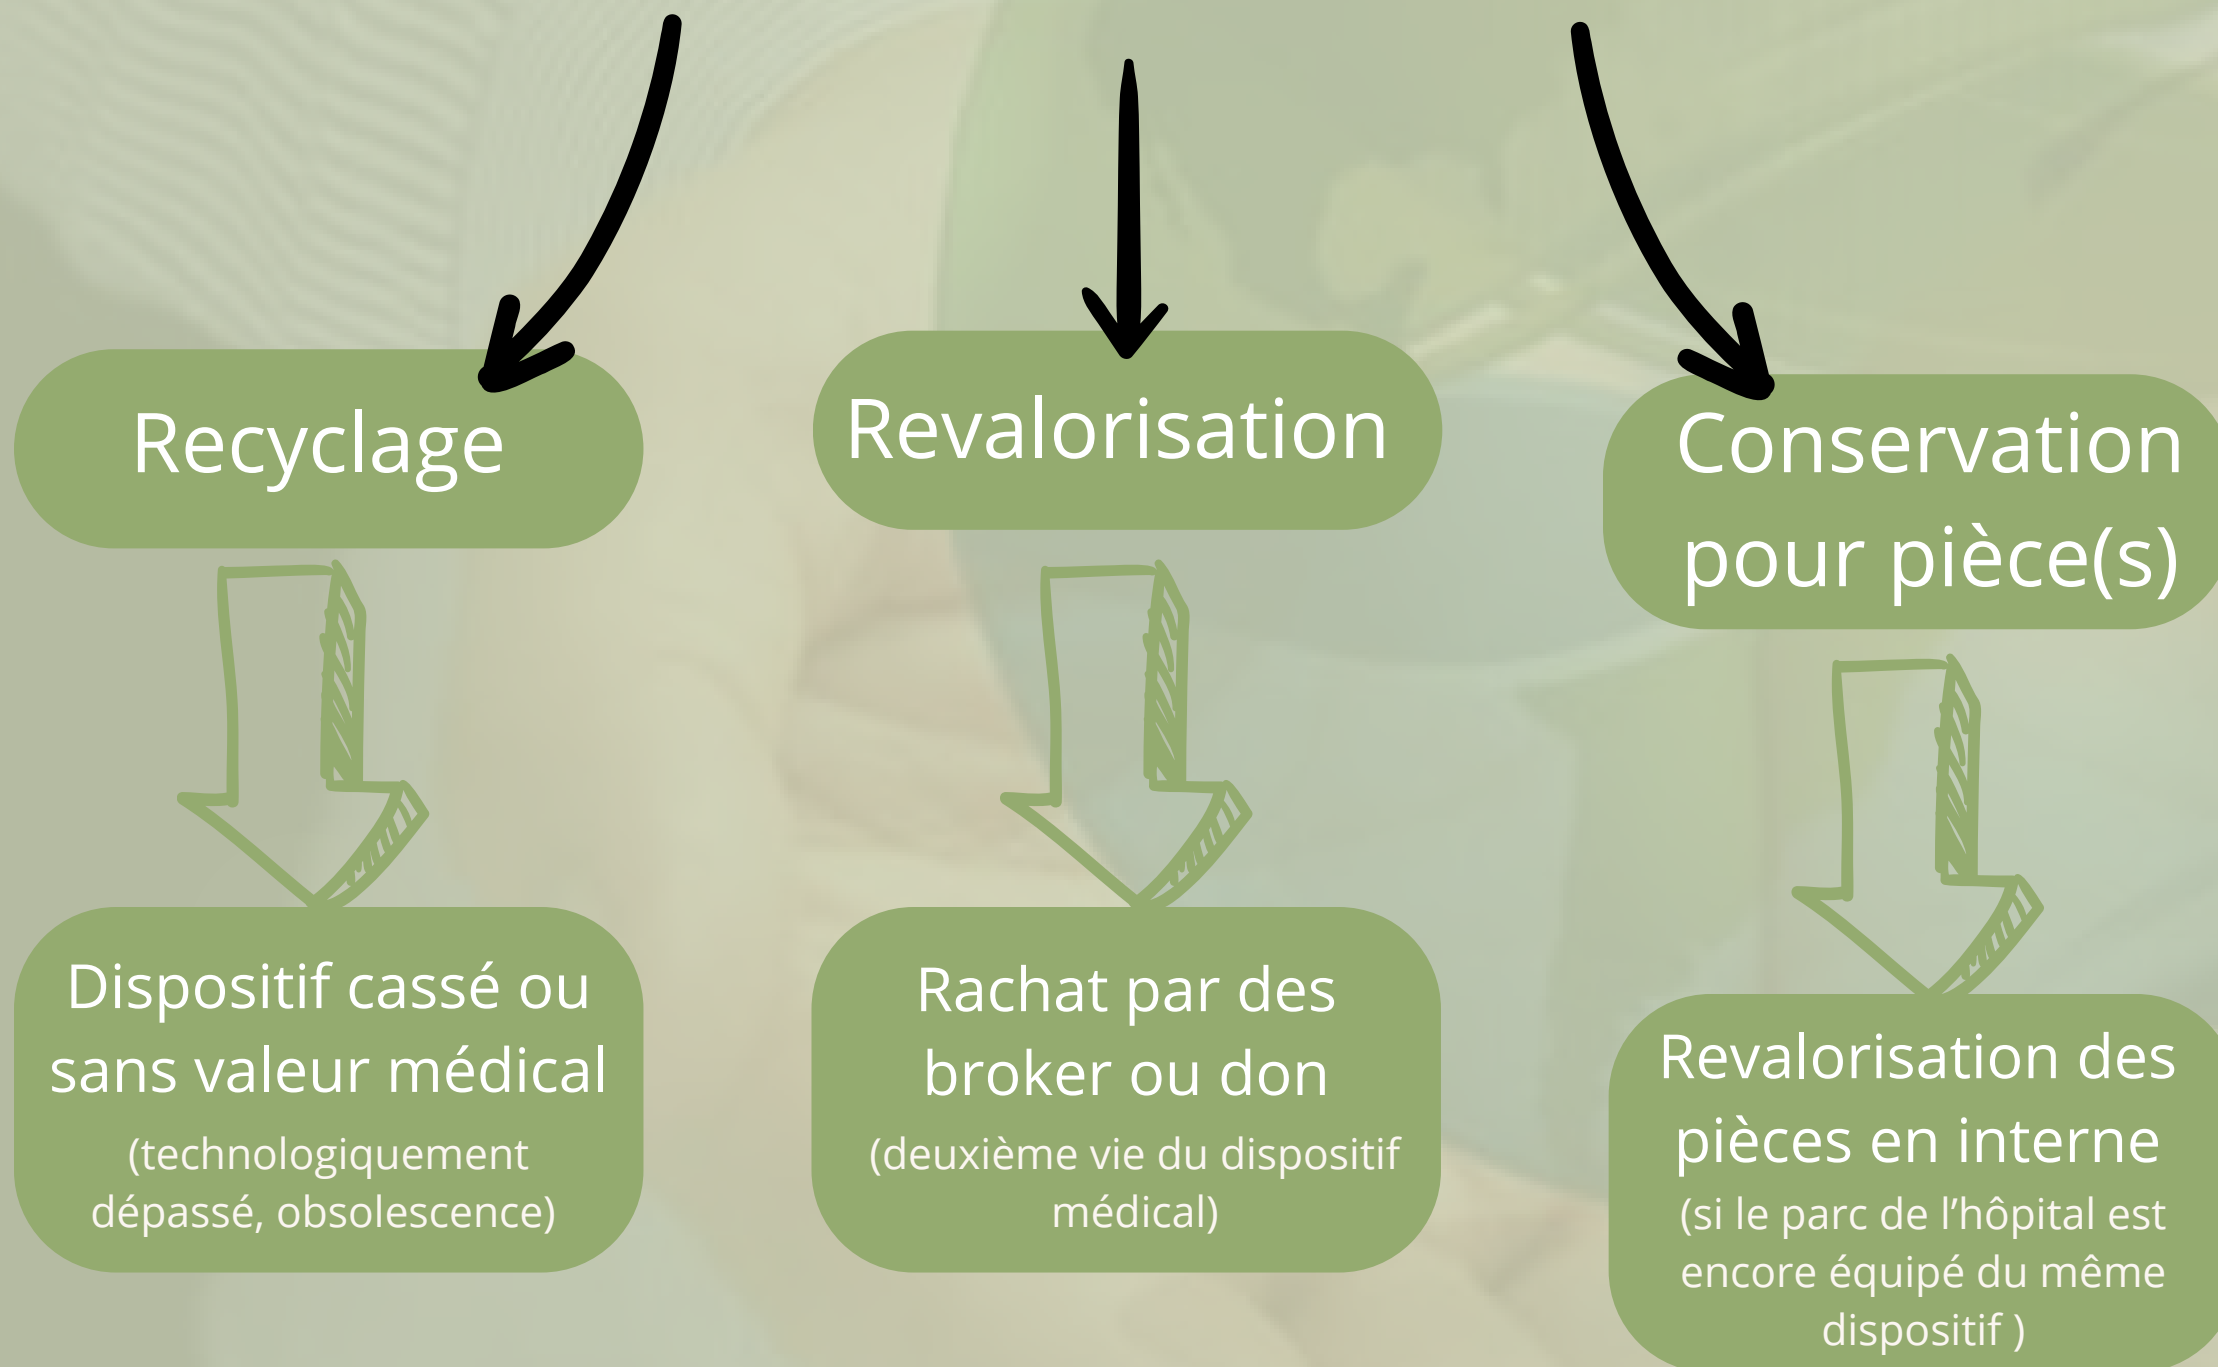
Recyclage

Revalorisation

Conservation pour pièce(s)

Dispositif cassé ou sans valeur médical
(technologiquement dépassé, obsolescence)

Rachat par des broker ou don
(deuxième vie du dispositif médical)

Revalorisation des pièces en interne
(si le parc de l'hôpital est encore équipé du même dispositif )